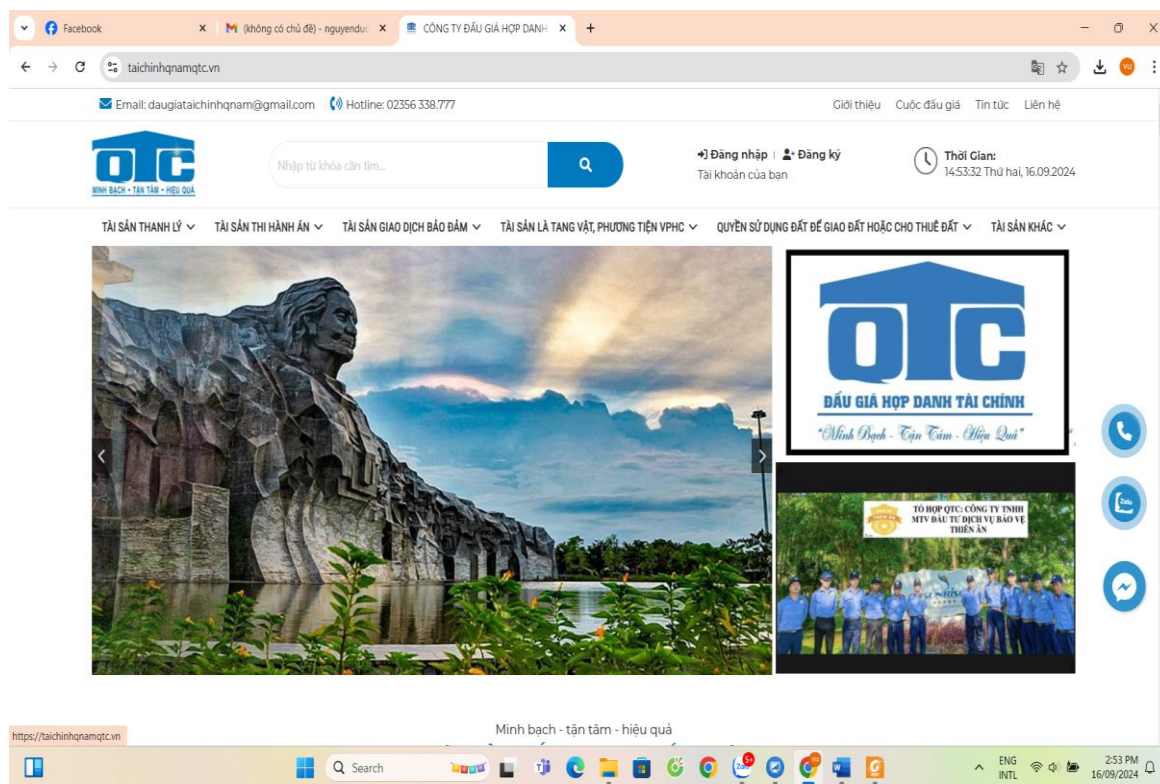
Facebook
(không có chủ đề) - nguyenduc
CÔNG TY ĐẤU GIÁ HỢP DANH
taichinhqnamqtc.vn

Email: daugiataichinhqnam@gmail.com Hotline: 02356 338.777
Giới thiệu Cuộc đấu giá Tin tức Liên hệ

QTC
MINH BẠCH - TẬN TÂM - HIỆU QUẢ

Nhập từ khóa cần tìm...

Đăng nhập | Đăng ký
Tài khoản của bạn

Thời Gian:
14:53:32 Thứ hai, 16.09.2024

TÀI SẢN THANH LÝ TÀI SẢN THI HÀNH ÁN TÀI SẢN GIAO DỊCH BẢO ĐẢM TÀI SẢN LÀ TANG VẬT, PHƯƠNG TIỆN VPHC QUYỀN SỬ DỤNG ĐẤT ĐỂ GIAO ĐẤT HOẶC CHO THUÊ ĐẤT TÀI SẢN KHÁC

QTC
ĐẤU GIÁ HỢP DANH TÀI CHÍNH
"Minh Bạch - Tận Tâm - Hiệu Quả"

TỔ HỢP QTC: CÔNG TY TNHH MTV ĐẦU TƯ DỊCH VỤ BẢO VỆ THIÊN ÂN

Zalo

https://taichinhqnamqtc.vn
Minh bạch - tận tâm - hiệu quả

Search
ENG INTL
2:53 PM
16/09/2024